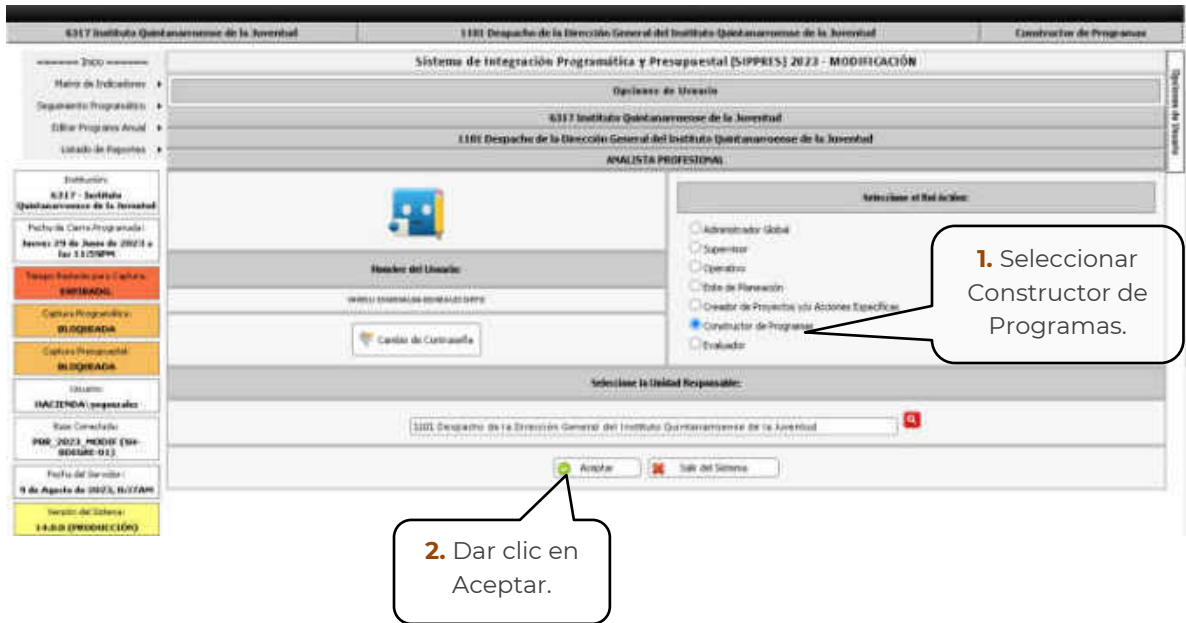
6317 Instituto Quintanarroense de la Juventud | 1101 Despacho de la Dirección General del Instituto Quintanarroense de la Juventud | Constructor de Programas

======= Inicio =======
Matriz de Indicadores ▸
Seguimiento Programático ▸
Editar Programa Anual ▸
Listado de Reportes ▸

Institución:
6317 - Instituto Quintanarroense de la Juventud

Fecha de Cierre Programada:
Jueves 29 de Junio de 2023 a las 11:59PM

Tiempo Restante para Captura:
EXPIRADO.

Captura Programática:
BLOQUEADA

Captura Presupuestal:
BLOQUEADA

Usuario:
HACIENDA\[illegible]

Base Conectada:
PBR_2023_MODIF (SH-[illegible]-01)

Fecha del Servidor:
9 de Agosto de 2023, 8:37AM

Versión del Sistema:
14.0.0 (PRODUCCIÓN)

Sistema de Integración Programática y Presupuestal (SIPPRES) 2023 - MODIFICACIÓN

Opciones de Usuario

6317 Instituto Quintanarroense de la Juventud

1101 Despacho de la Dirección General del Instituto Quintanarroense de la Juventud

ANALISTA PROFESIONAL

Nombre del Usuario:

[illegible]

Cambio de Contraseña

Seleccione el Rol Acción:

Administrador Global
Supervisor
Operativo
Ente de Planeación
Creador de Proyectos y/o Acciones Específicas
Constructor de Programas
Evaluador

1. Seleccionar Constructor de Programas.

Seleccione la Unidad Responsable:

1101 Despacho de la Dirección General del Instituto Quintanarroense de la Juventud

Aceptar
Salir del Sistema

2. Dar clic en Aceptar.

Opciones de Usuario